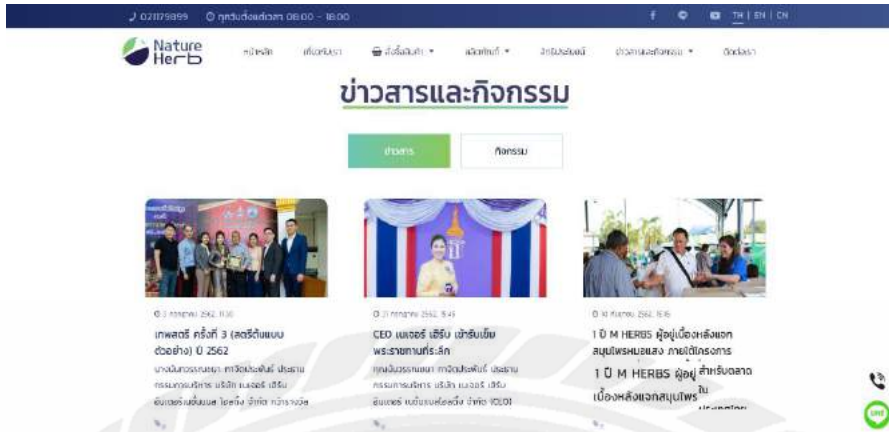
021179899 ทุกวันจันทร์-ศุกร์ 08:00 - 18:00

TH | EN | CN

Nature Herb

หน้าหลัก เกี่ยวกับเรา สั่งซื้อสินค้า ผลิตภัณฑ์ ลักษณะเด่น ข่าวสารและกิจกรรม ติดต่อเรา

ข่าวสารและกิจกรรม

ข่าวสาร

กิจกรรม

3 กรกฎาคม 2562 11:30

เกษตรดี ครั้งที่ 3 (สตรีต้นแบบ ตัวอย่าง) ปี 2562

นางนันทวรรณยา ทาวิชประพันธ์ ประธานกรรมการบริหาร บริษัท เนเจอร์ เฮิร์บ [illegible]

21 กรกฎาคม 2562 15:43

CEO เนเจอร์ เฮิร์บ เข้ารับเข็มพระราชทานที่ระลึก

คุณนันทวรรณยา ทาวิชประพันธ์ ประธานกรรมการบริหาร บริษัท เนเจอร์ เฮิร์บ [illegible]

10 กันยายน 2562 15:15

1 ปี M HERBS ผู้อยู่เบื้องหลังแจกสมุนไพรหมอแสง ภายใต้โครงการ

1 ปี M HERBS ผู้อยู่เบื้องหลังแจกสมุนไพร สำหรับตลาดใน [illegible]